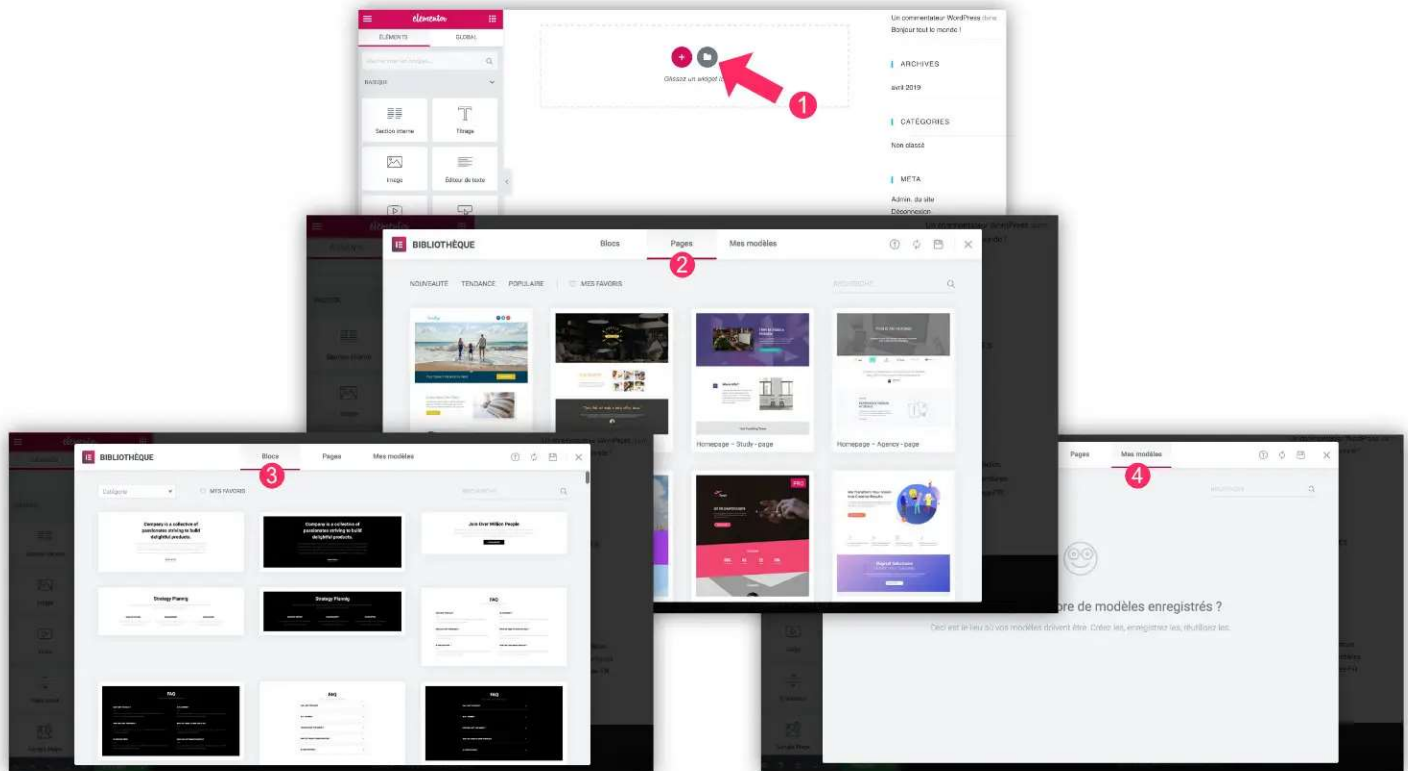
elementor

ÉLÉMENTS GLOBAL

BASIQUE

Section interne

Titrage

Image

Éditeur de texte

Glissez un widget ici

1

Un commentateur WordPress dans Bonjour tout le monde !

ARCHIVES

avril 2019

CATÉGORIES

Non classé

META

Admin. du site
Déconnexion

BIBLIOTHÈQUE

Blocs

Pages

Mes modèles

2

NOUVEAUTÉ TENDANCE POPULAIRE MES FAVORIS

RECHERCHE

Homepage – Study - page

Homepage – Agency - page

BIBLIOTHÈQUE

Blocs

Pages

Mes modèles

3

Catégorie

MES FAVORIS

Company is a collection of passionates striving to build delightful products.

Company is a collection of passionates striving to build delightful products.

Join Over Million People

Strategy Planing

Strategy Planing

FAQ

FAQ

FAQ

FAQ

Pages

Mes modèles

4

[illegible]re de modèles enregistrés ?

Ceci est le lieu où vos modèles doivent être. Créez-les, enregistrez-les, réutilisez-les.